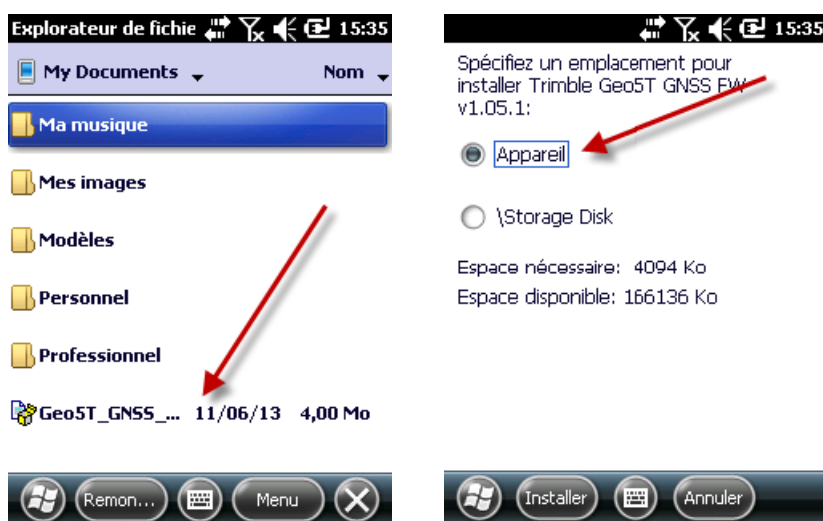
Explorateur de fichie 15:35

My Documents Nom

Ma musique

Mes images

Modèles

Personnel

Professionnel

Geo5T_GNSS_... 11/06/13 4,00 Mo

Remon... Menu

15:35

Spécifiez un emplacement pour installer Trimble Geo5T GNSS FW v1.05.1:

Appareil

\Storage Disk

Espace nécessaire: 4094 Ko

Espace disponible: 166136 Ko

Installer Annuler